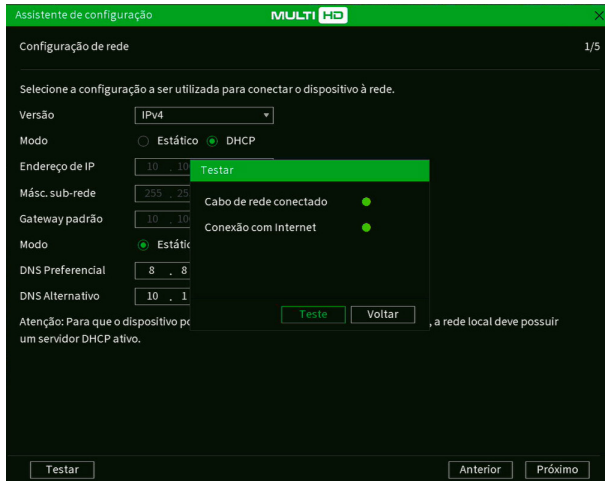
Assistente de configuração MULTI HD

Configuração de rede 1/5

Selecione a configuração a ser utilizada para conectar o dispositivo à rede.

Versão IPv4

Modo Estático DHCP

Endereço de IP 10 . 10

Másc. sub-rede 255 . 25

Gateway padrão 10 . 10

Modo Estátic

DNS Preferencial 8 . 8

DNS Alternativo 10 . 1

Atenção: Para que o dispositivo po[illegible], a rede local deve possuir um servidor DHCP ativo.

Testar

Cabo de rede conectado

Conexão com Internet

Teste Voltar

Testar Anterior Próximo